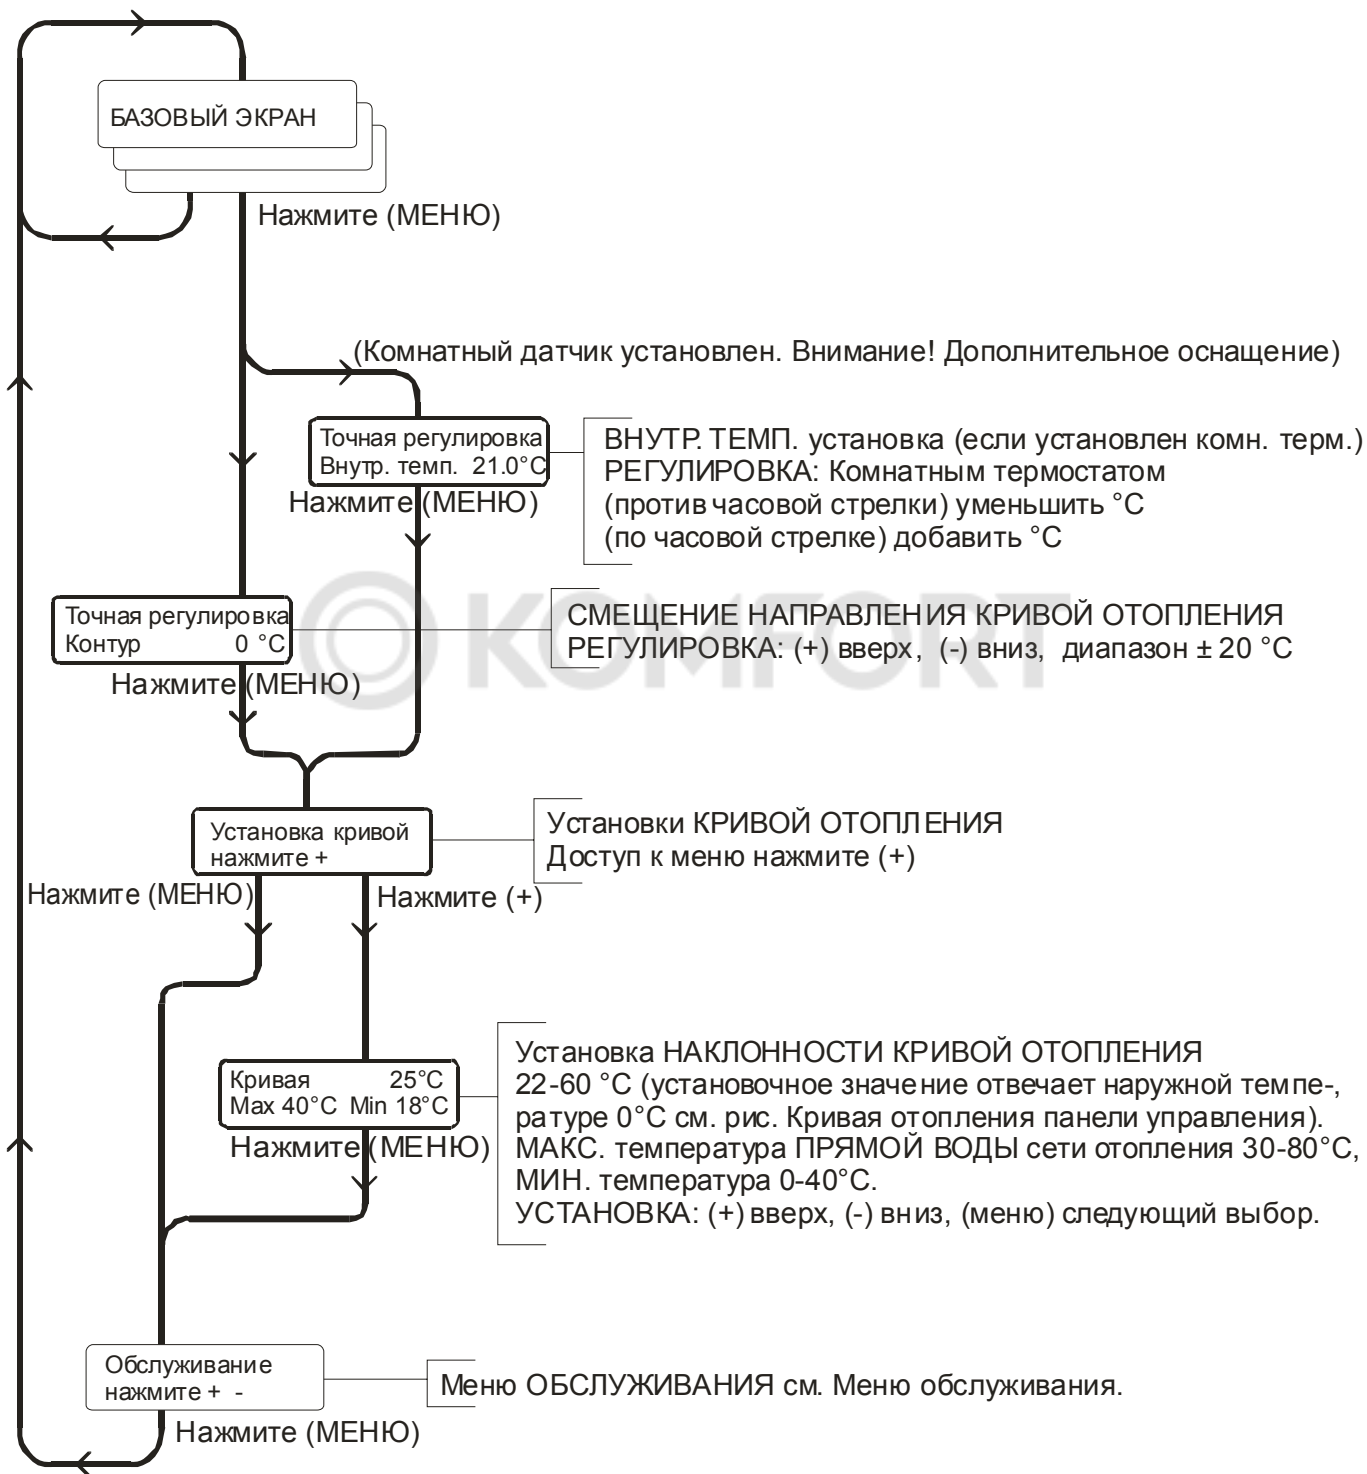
БАЗОВЫЙ ЭКРАН

Нажмите (МЕНЮ)

(Комнатный датчик установлен. Внимание! Дополнительное оснащение)

Точная регулировка
Внутр. темп. 21.0°C

ВНУТР. ТЕМП. установка (если установлен комн. терм.)
РЕГУЛИРОВКА: Комнатным термостатом
(против часовой стрелки) уменьшить °C
(по часовой стрелке) добавить °C

Нажмите (МЕНЮ)

Точная регулировка
Контур 0 °C

СМЕЩЕНИЕ НАПРАВЛЕНИЯ КРИВОЙ ОТОПЛЕНИЯ
РЕГУЛИРОВКА: (+) вверх, (-) вниз, диапазон ± 20 °C

Нажмите (МЕНЮ)

KOMFORT

Установка кривой
нажмите +

Установки КРИВОЙ ОТОПЛЕНИЯ
Доступ к меню нажмите (+)

Нажмите (МЕНЮ)

Нажмите (+)

Кривая 25°C
Max 40°C Min 18°C

Установка НАКЛОННОСТИ КРИВОЙ ОТОПЛЕНИЯ
22-60 °C (установочное значение отвечает наружной температуре 0°C см. рис. Кривая отопления панели управления).
МАКС. температура ПРЯМОЙ ВОДЫ сети отопления 30-80°C,
МИН. температура 0-40°C.
УСТАНОВКА: (+) вверх, (-) вниз, (меню) следующий выбор.

Нажмите (МЕНЮ)

Обслуживание
нажмите + -

Меню ОБСЛУЖИВАНИЯ см. Меню обслуживания.

Нажмите (МЕНЮ)